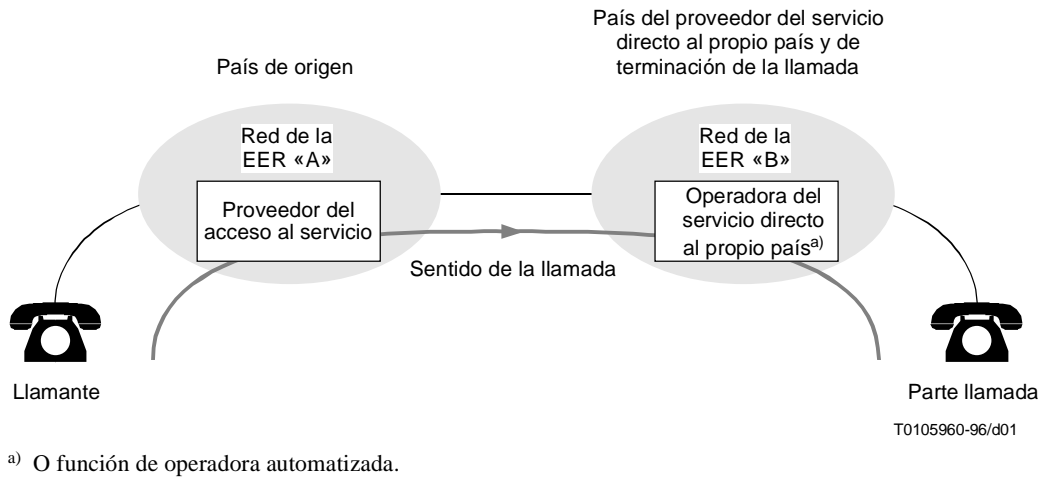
País de origen

País del proveedor del servicio directo al propio país y de terminación de la llamada

Red de la EER «A»

Proveedor del acceso al servicio

Red de la EER «B»

Operadora del servicio directo al propio país$^{a)}$

Sentido de la llamada

Llamante

Parte llamada

T0105960-96/d01

$^{a)}$ O función de operadora automatizada.